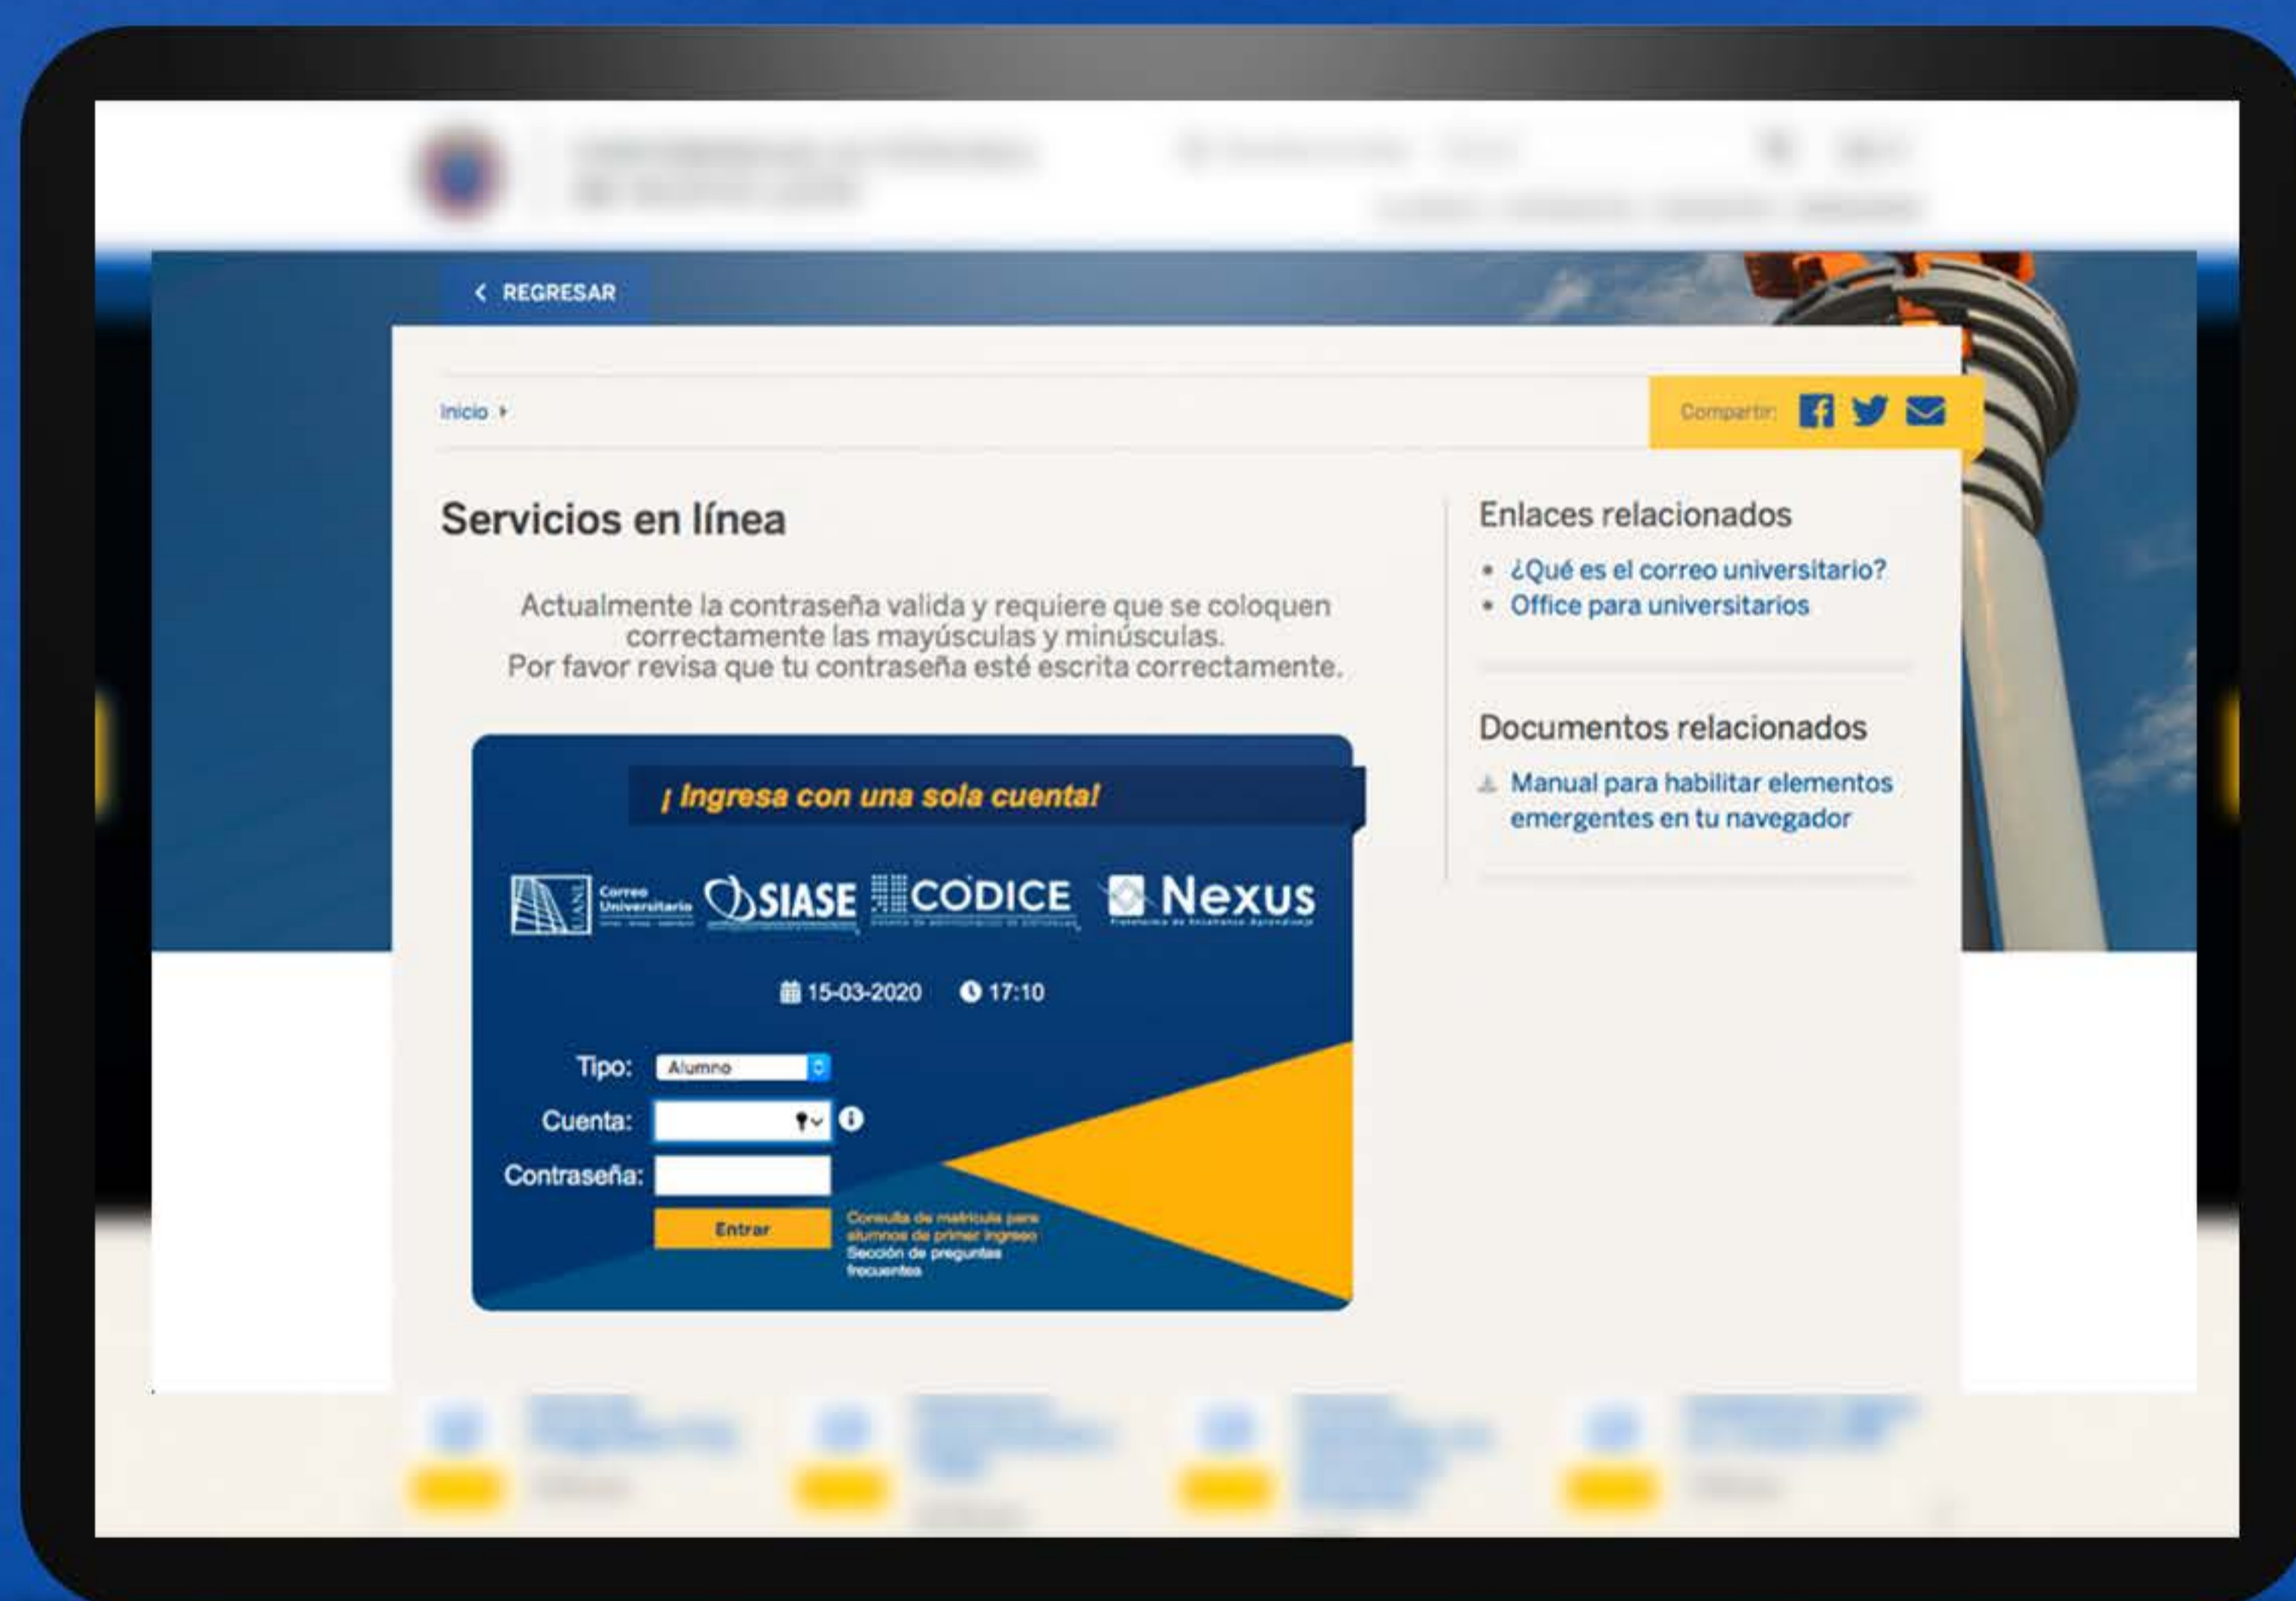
< REGRESAR

Inicio ▸

Compartir:

Servicios en línea

Actualmente la contraseña valida y requiere que se coloquen correctamente las mayúsculas y minúsculas.
Por favor revisa que tu contraseña esté escrita correctamente.

¡ Ingresa con una sola cuenta!

Correo Universitario SIASE CODICE Nexus

15-03-2020 17:10

Tipo: Alumno

Cuenta:

Contraseña:

Entrar

Consulta de matrícula para alumnos de primer ingreso
Sección de preguntas frecuentes

Enlaces relacionados

• ¿Qué es el correo universitario?
• Office para universitarios

Documentos relacionados

Manual para habilitar elementos emergentes en tu navegador